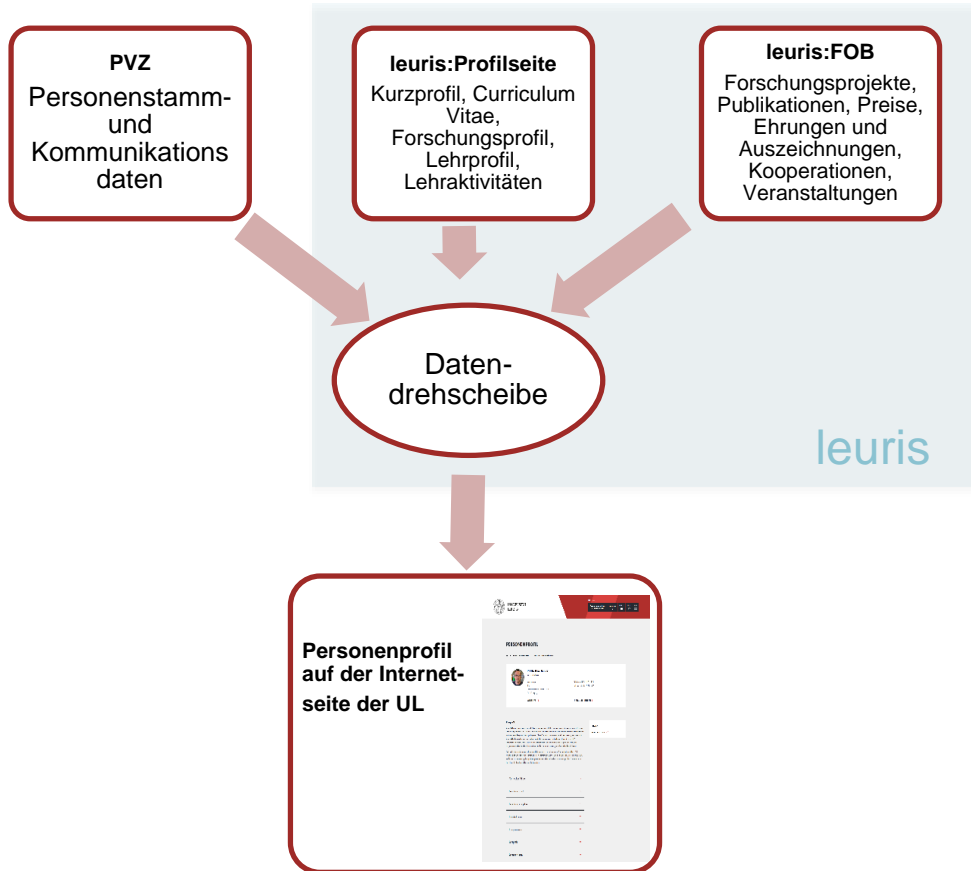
PVZ
Personenstamm- und Kommunikations daten

leuris:Profilseite
Kurzprofil, Curriculum Vitae, Forschungsprofil, Lehrprofil, Lehraktivitäten

leuris:FOB
Forschungsprojekte, Publikationen, Preise, Ehrungen und Auszeichnungen, Kooperationen, Veranstaltungen

Daten-drehscheibe

leuris

Personenprofil auf der Internetseite der UL

PERSONENPROFIL

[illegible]